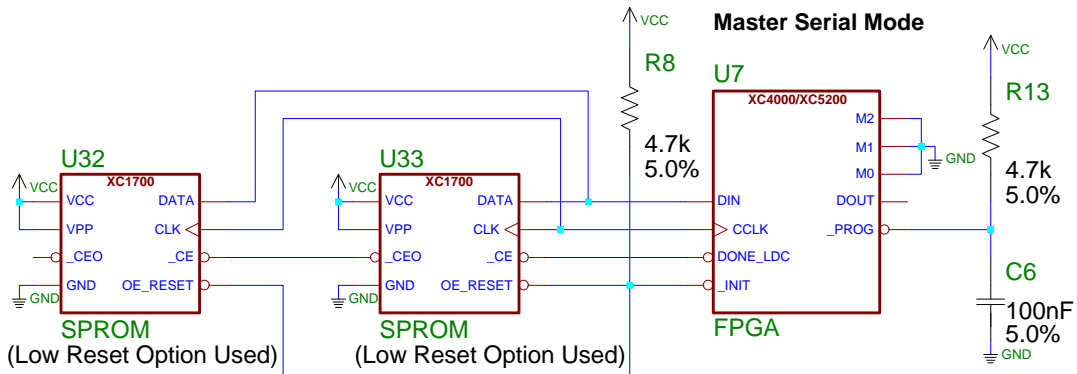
VCC

Master Serial Mode

R8

U7

VCC

R13

XC4000/XC5200

M2

M1

GND

M0

4.7k
5.0%

4.7k
5.0%

U32

U33

VCC

XC1700

VCC

XC1700

VCC

DATA

VCC

DATA

DIN

DOUT

VPP

CLK

VPP

CLK

CCLK

_PROG

_CEO

_CE

_CEO

_CE

DONE_LDC

C6

GND

OE_RESET

GND

OE_RESET

_INIT

GND

GND

100nF
5.0%

SPROM
(Low Reset Option Used)

SPROM
(Low Reset Option Used)

FPGA

GND